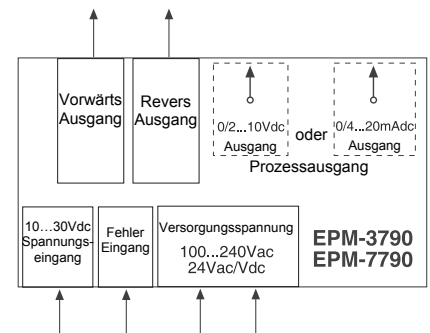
Vorwärts Ausgang

Revers Ausgang

0/2...10Vdc Ausgang

oder

0/4...20mAdc Ausgang

Prozessausgang

10...30Vdc Spannungseingang

Fehler Eingang

Versorgungsspannung
100...240Vac
24Vac/Vdc

EPM-3790
EPM-7790